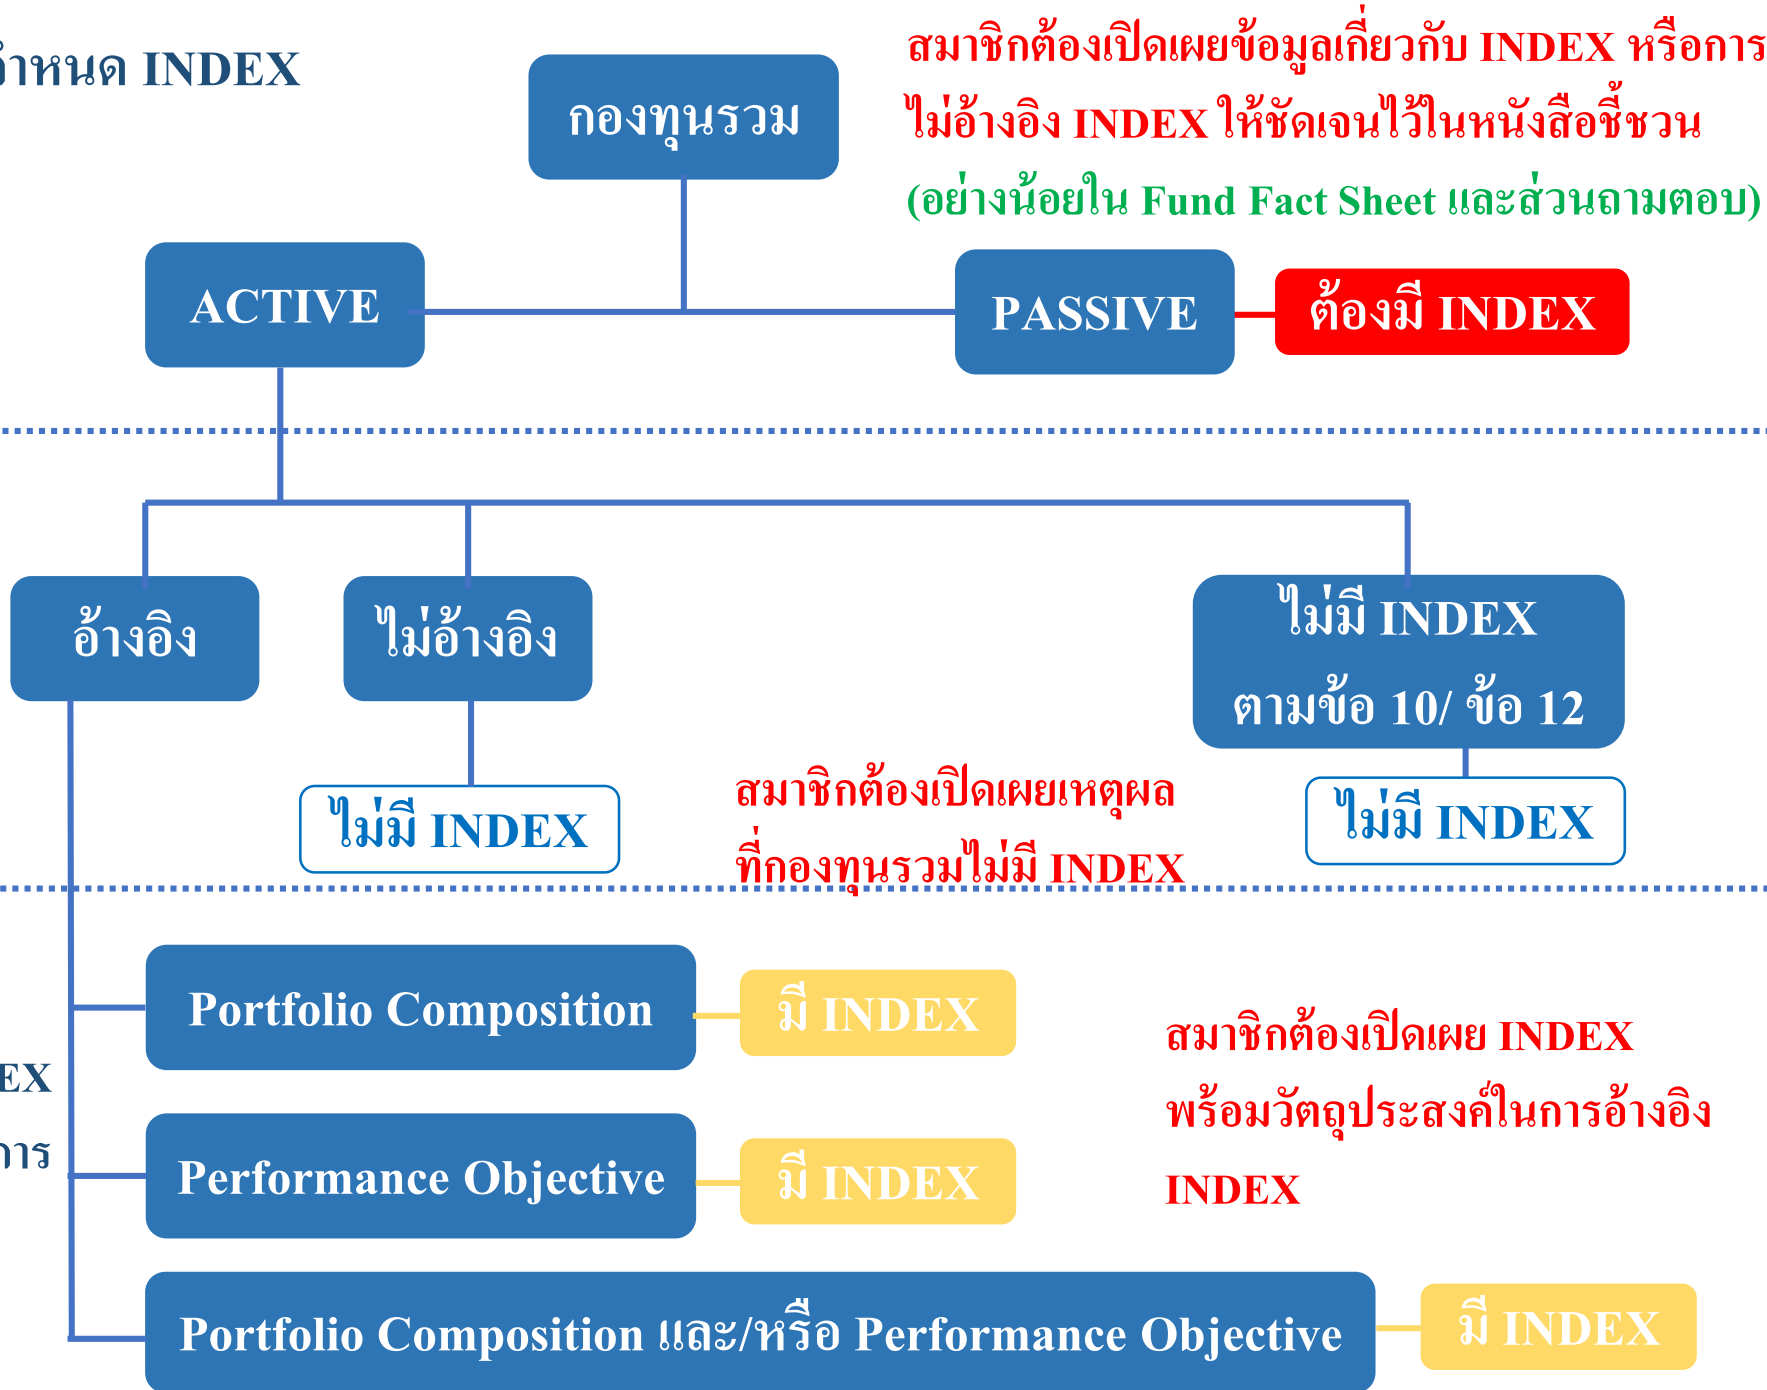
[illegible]ำหนด INDEX

กองทุนรวม

สมาชิกต้องเปิดเผยข้อมูลเกี่ยวกับ INDEX หรือการไม่อ้างอิง INDEX ให้ชัดเจนไว้ในหนังสือชี้ชวน

(อย่างน้อยใน Fund Fact Sheet และส่วนถามตอบ)

ACTIVE

PASSIVE

ต้องมี INDEX

อ้างอิง

ไม่อ้างอิง

ไม่มี INDEX ตามข้อ 10/ ข้อ 12

ไม่มี INDEX

สมาชิกต้องเปิดเผยเหตุผลที่กองทุนรวมไม่มี INDEX

ไม่มี INDEX

EX

การ

Portfolio Composition

มี INDEX

สมาชิกต้องเปิดเผย INDEX พร้อมวัตถุประสงค์ในการอ้างอิง INDEX

Performance Objective

มี INDEX

Portfolio Composition และ/หรือ Performance Objective

มี INDEX